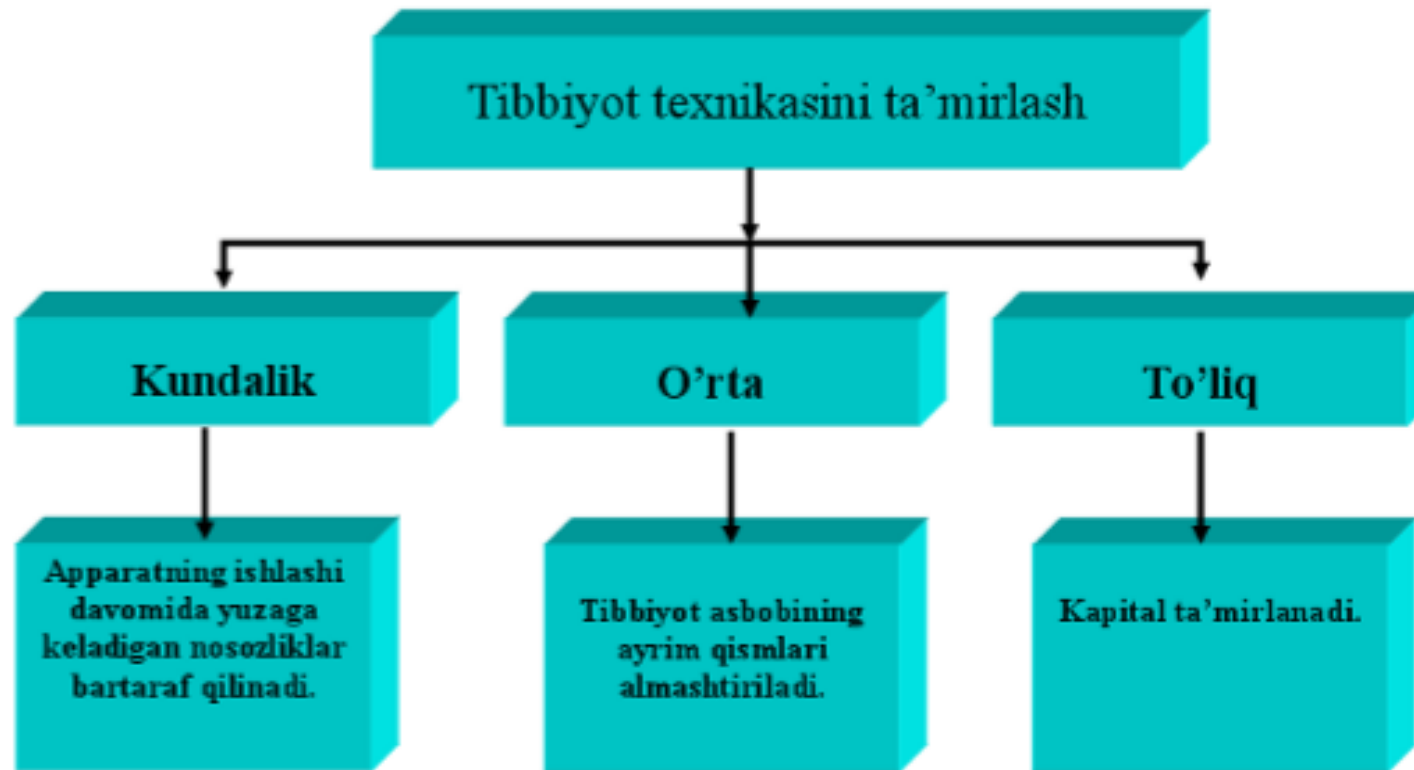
Tibbiyot texnikasini ta’mirlash

Kundalik

O’rta

To’liq

Apparatning ishlashi davomida yuzaga keladigan nosozliklar bartaraf qilinadi.

Tibbiyot asbobining ayrim qismlari almashtiriladi.

Kapital ta’mirlanadi.